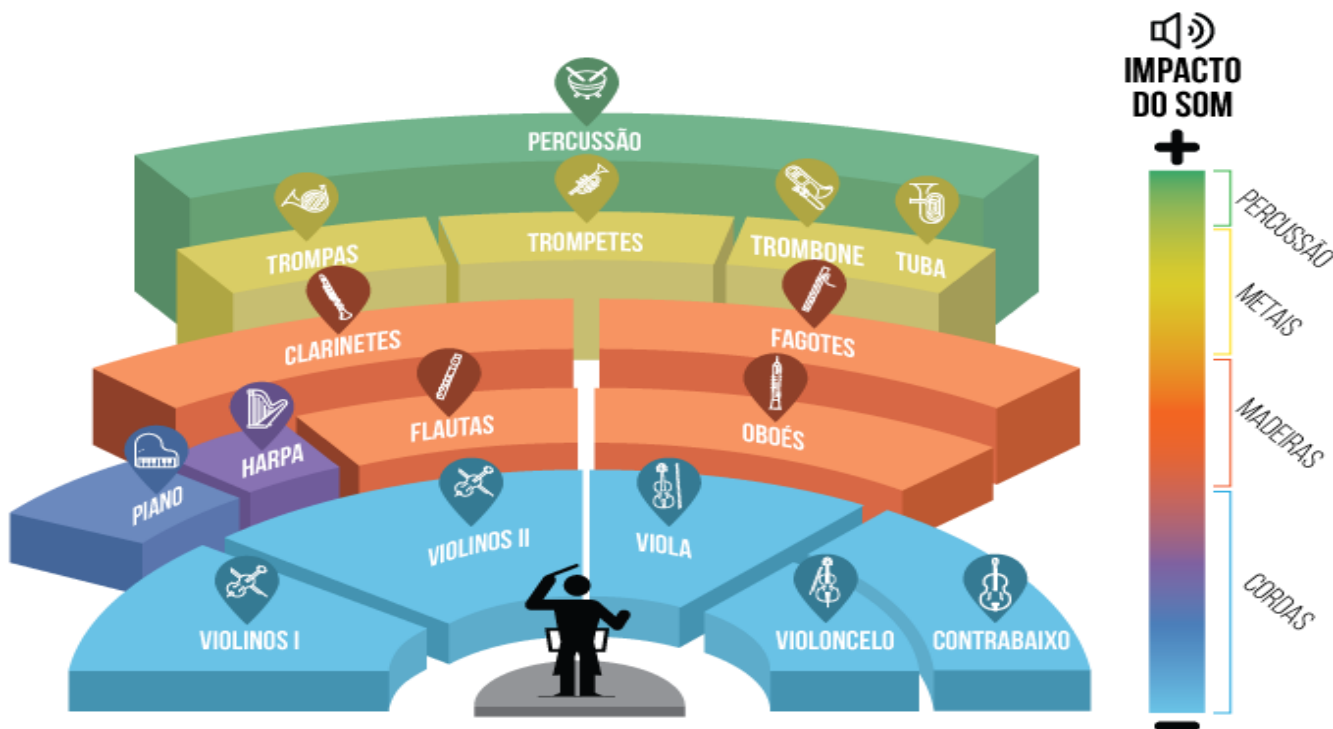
PERCUSSÃO

TROMPAS

TROMPETES

TROMBONE

TUBA

CLARINETES

FAGOTES

FLAUTAS

OBOÉS

HARPA

PIANO

VIOLINOS II

VIOLA

VIOLINOS I

VIOLONCELO

CONTRABAIXO

IMPACTO DO SOM

+

PERCUSSÃO

METAIS

MADEIRAS

CORDAS

−